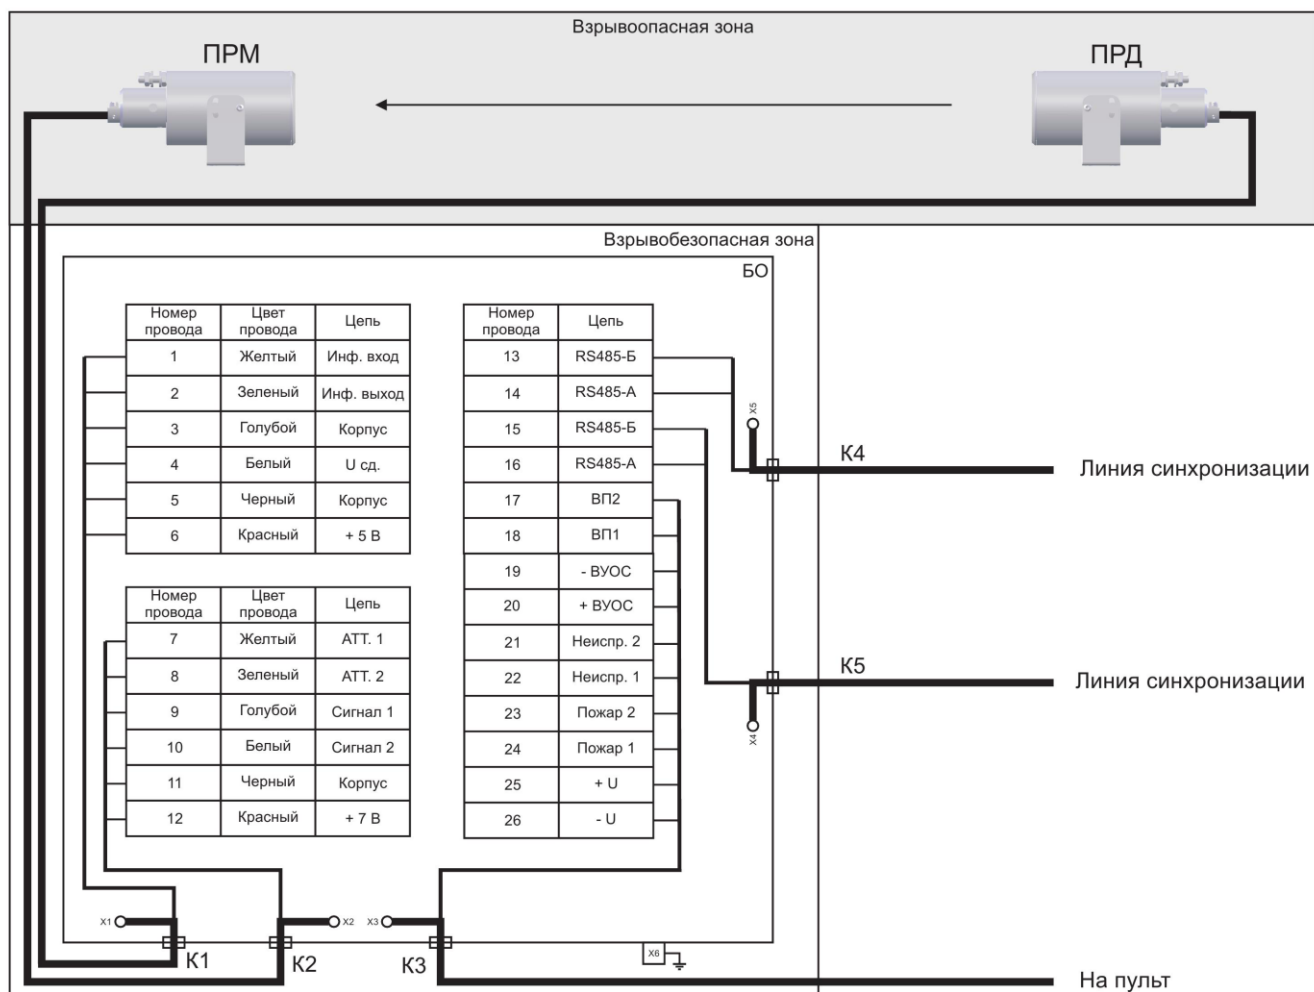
Взрывоопасная зона

ПРМ

ПРД

Взрывобезопасная зона

БО

| Номер провода | Цвет провода | Цепь |
|---|---|---|
| 1 | Желтый | Инф. вход |
| 2 | Зеленый | Инф. выход |
| 3 | Голубой | Корпус |
| 4 | Белый | U сд. |
| 5 | Черный | Корпус |
| 6 | Красный | + 5 В |

| Номер провода | Цвет провода | Цепь |
|---|---|---|
| 7 | Желтый | АТТ. 1 |
| 8 | Зеленый | АТТ. 2 |
| 9 | Голубой | Сигнал 1 |
| 10 | Белый | Сигнал 2 |
| 11 | Черный | Корпус |
| 12 | Красный | + 7 В |

| Номер провода | Цепь |
|---|---|
| 13 | RS485-Б |
| 14 | RS485-А |
| 15 | RS485-Б |
| 16 | RS485-А |
| 17 | ВП2 |
| 18 | ВП1 |
| 19 | - ВУОС |
| 20 | + ВУОС |
| 21 | Неиспр. 2 |
| 22 | Неиспр. 1 |
| 23 | Пожар 2 |
| 24 | Пожар 1 |
| 25 | + U |
| 26 | - U |

X5

К4

Линия синхронизации

К5

Линия синхронизации

X4

X1

X2

X3

X6

К1

К2

К3

На пульт